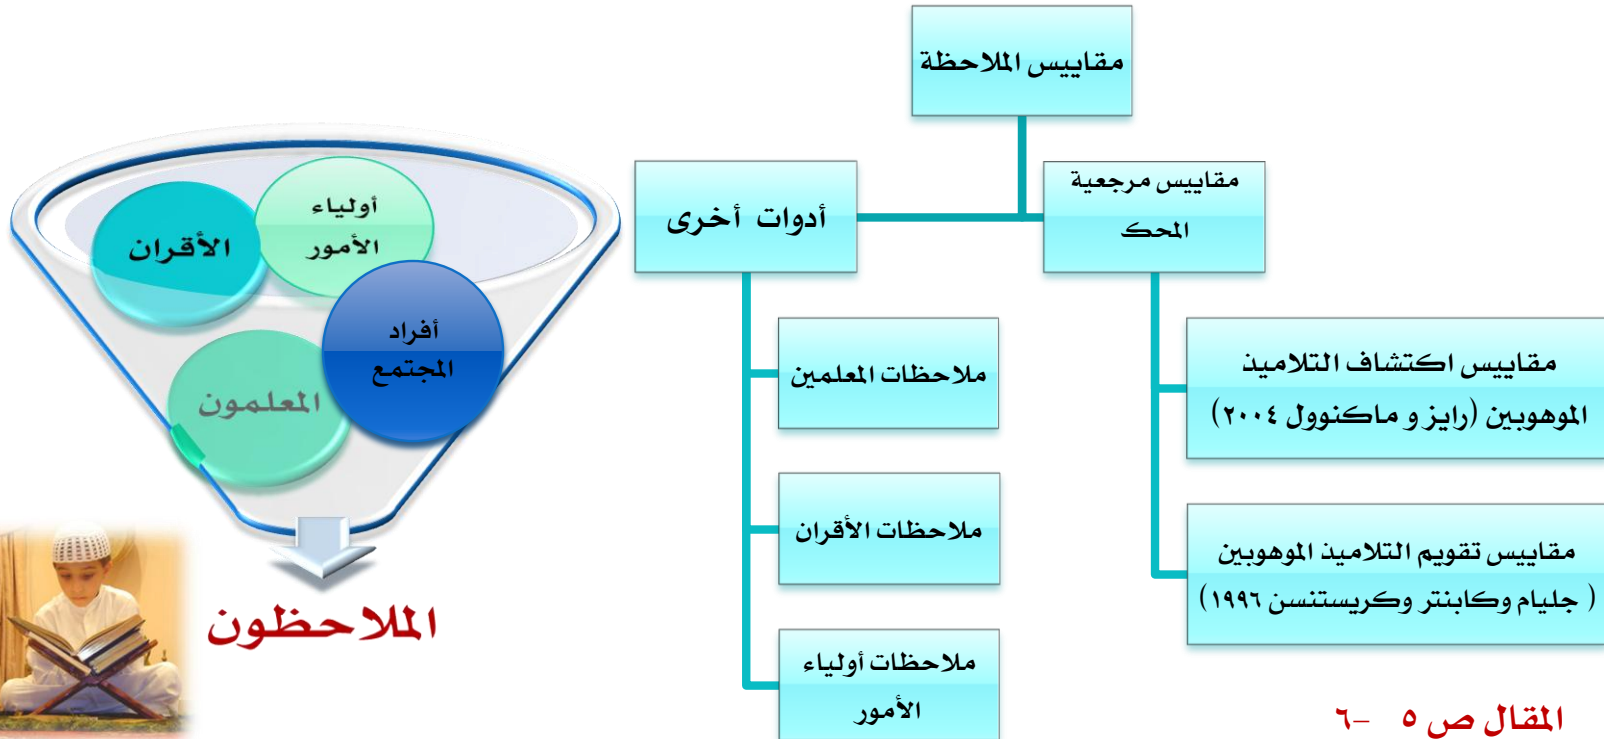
مقاييس الملاحظة

مقاييس مرجعية المحك

أدوات أخرى

مقاييس اكتشاف التلاميذ الموهوبين (رايز و ماكنوول ٢٠٠٤)

مقاييس تقويم التلاميذ الموهوبين ( جليام وكابنتر وكريستنسن ١٩٩٦

ملاحظات المعلمين

ملاحظات الأقران

ملاحظات أولياء الأمور

الأقران

أولياء الأمور

أفراد المجتمع

المعلمون

الملاحظون

المقال ص ٥ –٦